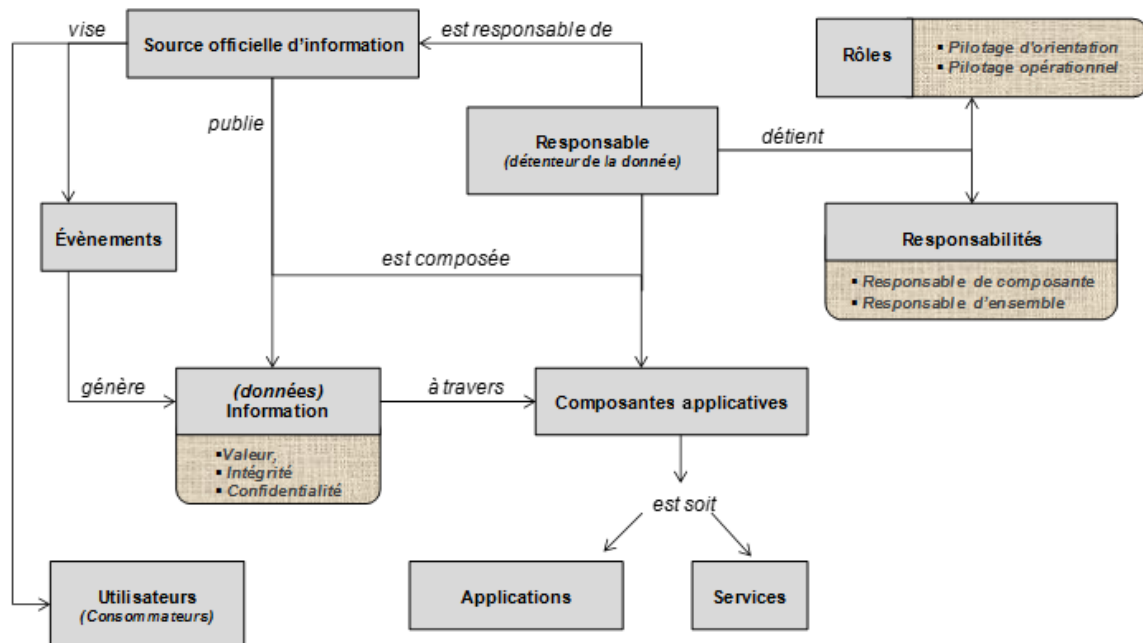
vise

Source officielle d'information

est responsable de

Rôles

▪ Pilotage d'orientation
▪ Pilotage opérationnel

publie

Responsable
(détenteur de la donnée)

détient

Évènements

Responsabilités

est composée

▪ Responsable de composante
▪ Responsable d'ensemble

génère

(données)
Information

à travers

Composantes applicatives

▪Valeur,
▪ Intégrité
▪ Confidentialité

est soit

Utilisateurs
(Consommateurs)

Applications

Services